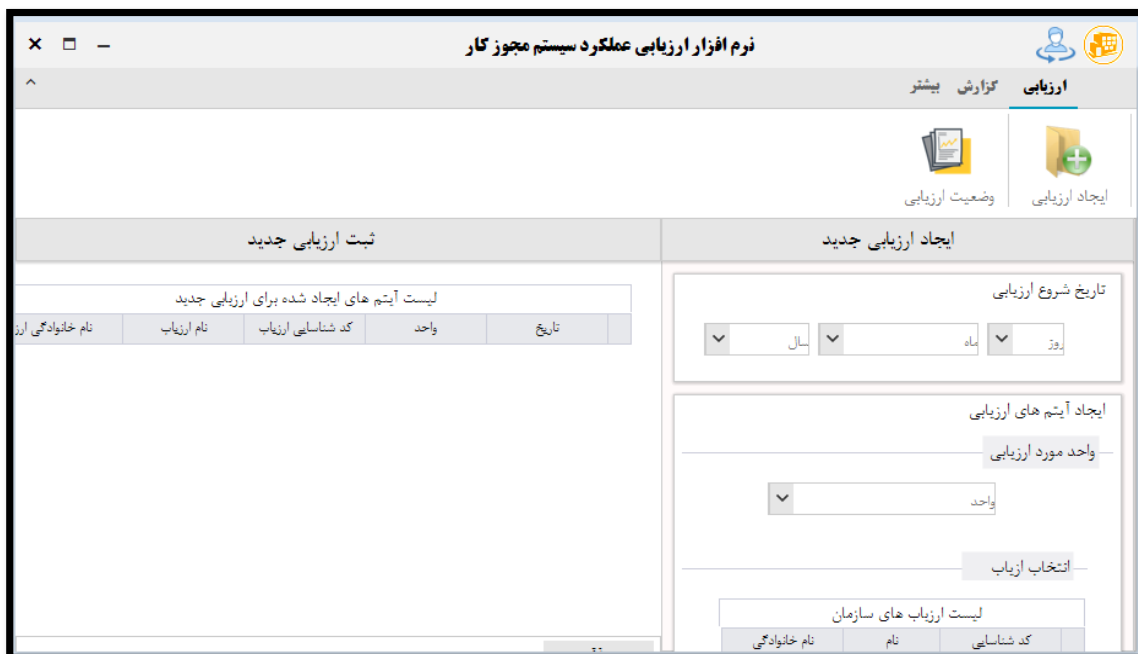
نرم افزار ارزیابی عملکرد سیستم مجوز کار

ارزیابی گزارش بیشتر

ایجاد ارزیابی
وضعیت ارزیابی

ایجاد ارزیابی جدید

تاریخ شروع ارزیابی

روز
ماه
سال

ایجاد آیتم های ارزیابی

واحد مورد ارزیابی

واحد

انتخاب ارزیاب

لیست ارزیاب های سازمان

| | کد شناسایی | نام | نام خانوادگی |
|---|---|---|---|

ثبت ارزیابی جدید

لیست آیتم های ایجاد شده برای ارزیابی جدید

| | تاریخ | واحد | کد شناسایی ارزیاب | نام ارزیاب | نام خانوادگی ارز |
|---|---|---|---|---|---|